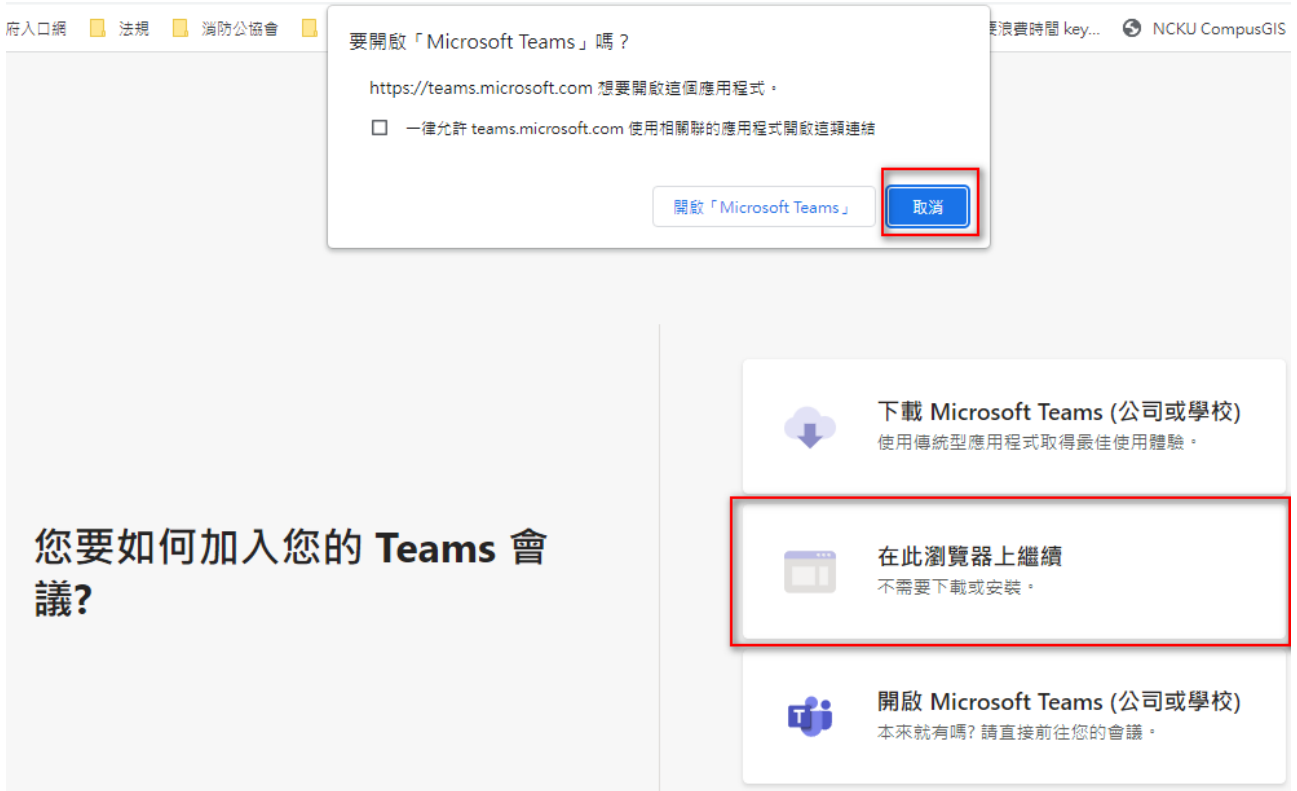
府入口網 法規 消防公協會 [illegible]浪費時間 key... NCKU CompusGIS

要開啟「Microsoft Teams」嗎？

https://teams.microsoft.com 想要開啟這個應用程式。

一律允許 teams.microsoft.com 使用相關聯的應用程式開啟這類連結

開啟「Microsoft Teams」

取消

您要如何加入您的 Teams 會議?

下載 Microsoft Teams (公司或學校)
使用傳統型應用程式取得最佳使用體驗。

在此瀏覽器上繼續
不需要下載或安裝。

開啟 Microsoft Teams (公司或學校)
本來就有嗎? 請直接前往您的會議。